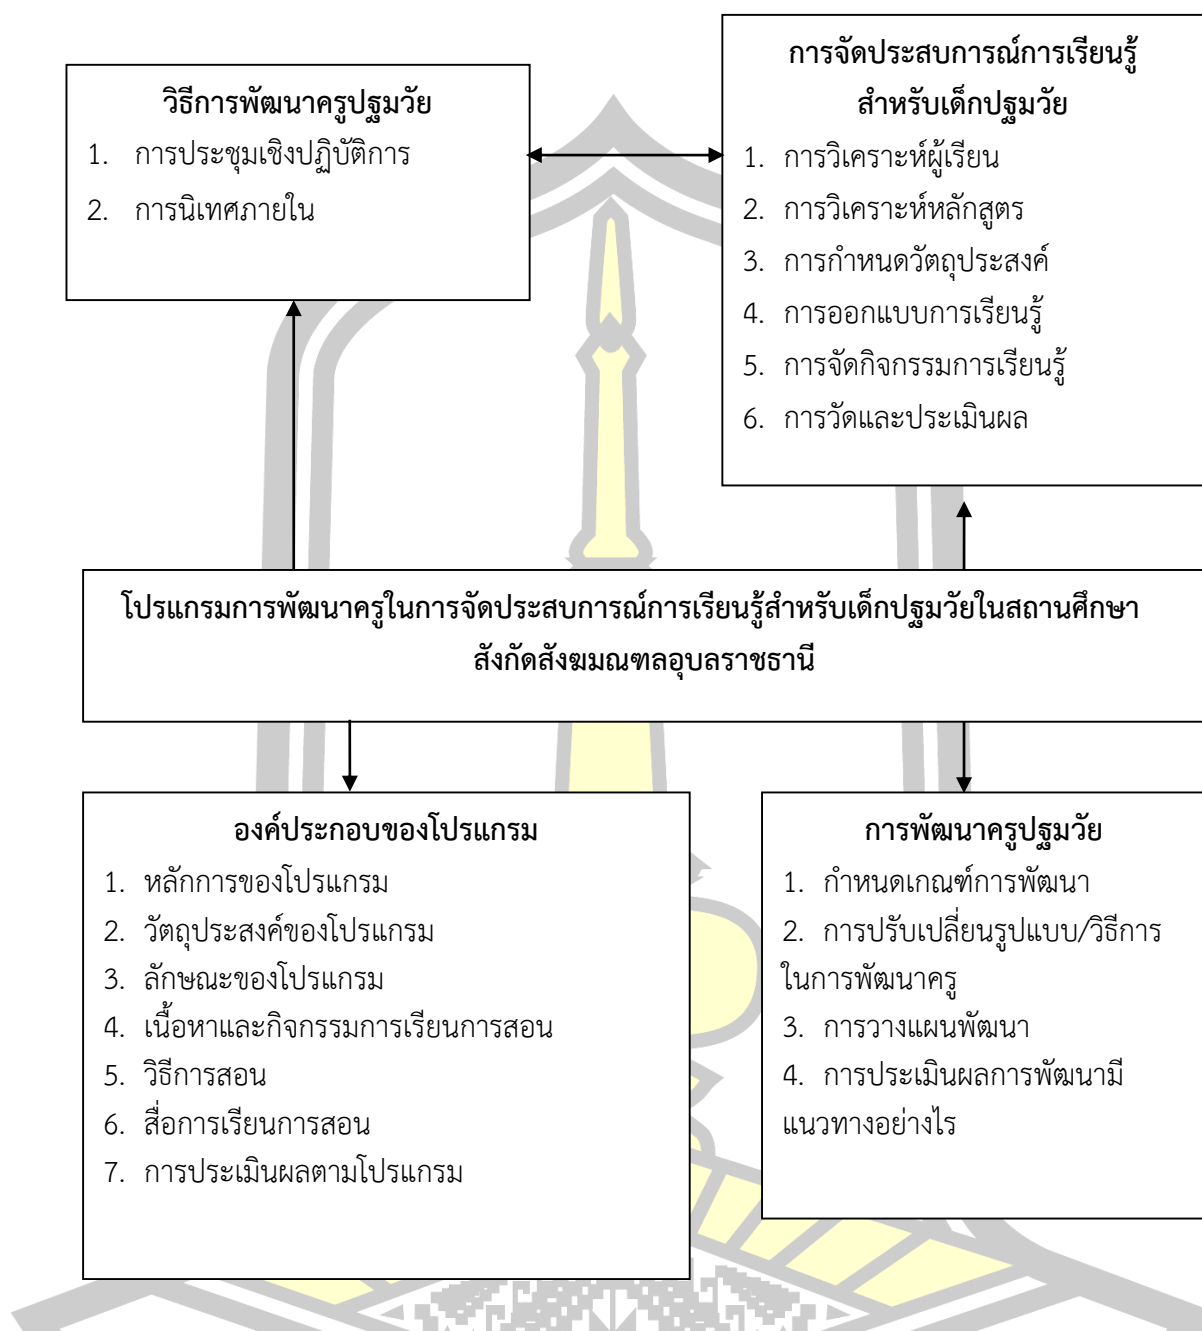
วิธีการพัฒนาครูปฐมวัย
1. การประชุมเชิงปฏิบัติการ
2. การนิเทศภายใน

การจัดประสบการณ์การเรียนรู้สำหรับเด็กปฐมวัย
1. การวิเคราะห์ผู้เรียน
2. การวิเคราะห์หลักสูตร
3. การกำหนดวัตถุประสงค์
4. การออกแบบการเรียนรู้
5. การจัดกิจกรรมการเรียนรู้
6. การวัดและประเมินผล

โปรแกรมการพัฒนาครูในการจัดประสบการณ์การเรียนรู้สำหรับเด็กปฐมวัยในสถานศึกษาสังกัดสังฆมณฑลอุบลราชธานี

องค์ประกอบของโปรแกรม
1. หลักการของโปรแกรม
2. วัตถุประสงค์ของโปรแกรม
3. ลักษณะของโปรแกรม
4. เนื้อหาและกิจกรรมการเรียนการสอน
5. วิธีการสอน
6. สื่อการเรียนการสอน
7. การประเมินผลตามโปรแกรม

การพัฒนาครูปฐมวัย
1. กำหนดเกณฑ์การพัฒนา
2. การปรับเปลี่ยนรูปแบบ/วิธีการในการพัฒนาครู
3. การวางแผนพัฒนา
4. การประเมินผลการพัฒนามีแนวทางอย่างไร